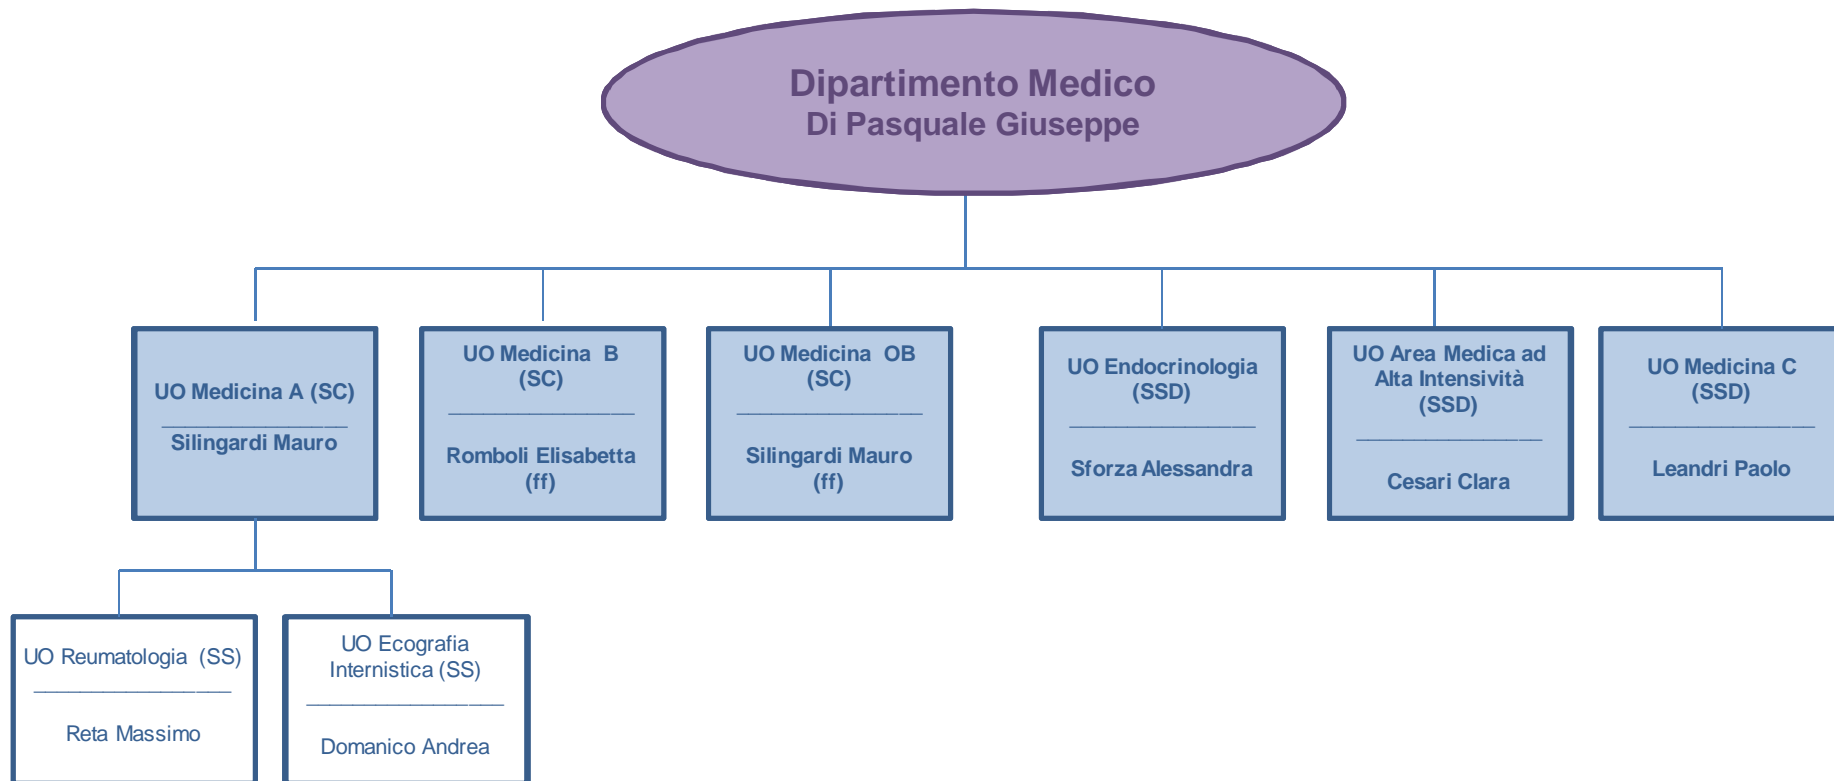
Dipartimento Medico
Di Pasquale Giuseppe

UO Medicina A (SC)
Silingardi Mauro

UO Medicina B (SC)
Romboli Elisabetta (ff)

UO Medicina OB (SC)
Silingardi Mauro (ff)

UO Endocrinologia (SSD)
Sforza Alessandra

UO Area Medica ad Alta Intensività (SSD)
Cesari Clara

UO Medicina C (SSD)
Leandri Paolo

UO Reumatologia (SS)
Reta Massimo

UO Ecografia Internistica (SS)
Domanico Andrea